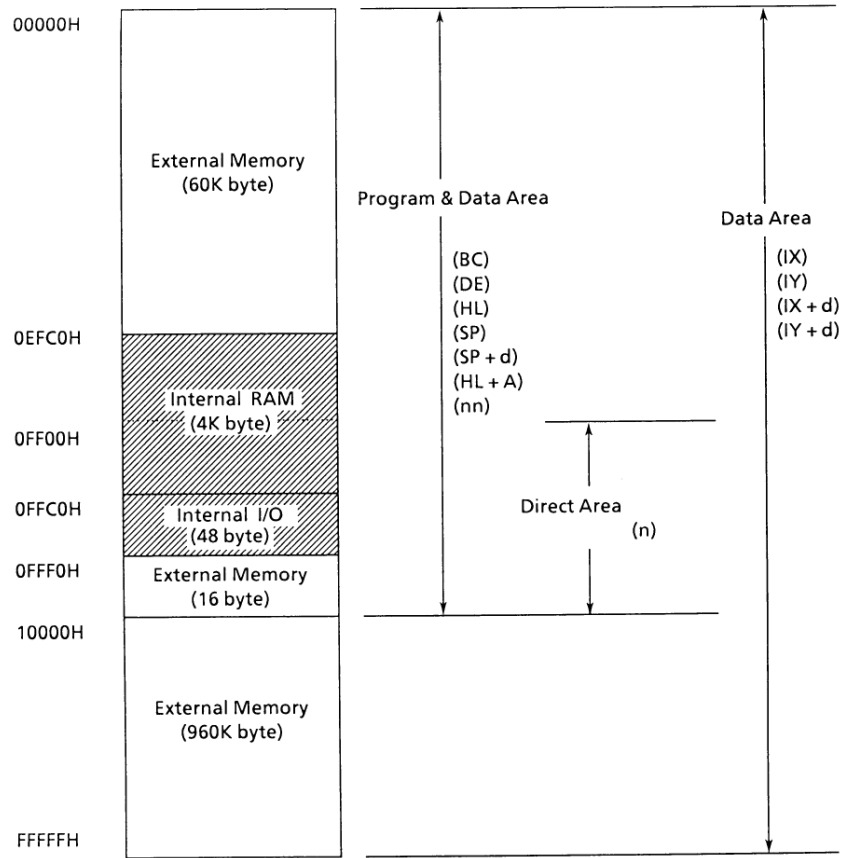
00000H

External Memory
(60K byte)

Program & Data Area

(BC)
(DE)
(HL)
(SP)
(SP + d)
(HL + A)
(nn)

Data Area

(IX)
(IY)
(IX + d)
(IY + d)

0EFC0H

Internal RAM
(4K byte)

0FF00H

0FFC0H

Internal I/O
(48 byte)

Direct Area
(n)

0FFF0H

External Memory
(16 byte)

10000H

External Memory
(960K byte)

FFFFFH